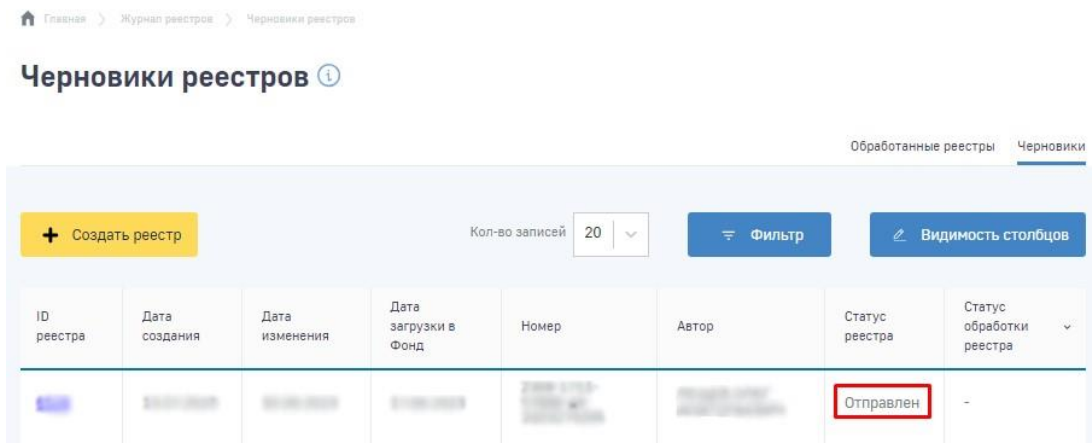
Главная > Журнал реестров > Черновики реестров

Черновики реестров

Обработанные реестры Черновики

+ Создать реестр

Кол-во записей 20

Фильтр

Видимость столбцов

| ID реестра | Дата создания | Дата изменения | Дата загрузки в Фонд | Номер | Автор | Статус реестра | Статус обработки реестра |
|---|---|---|---|---|---|---|---|
| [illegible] | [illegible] | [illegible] | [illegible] | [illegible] | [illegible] | Отправлен | - |